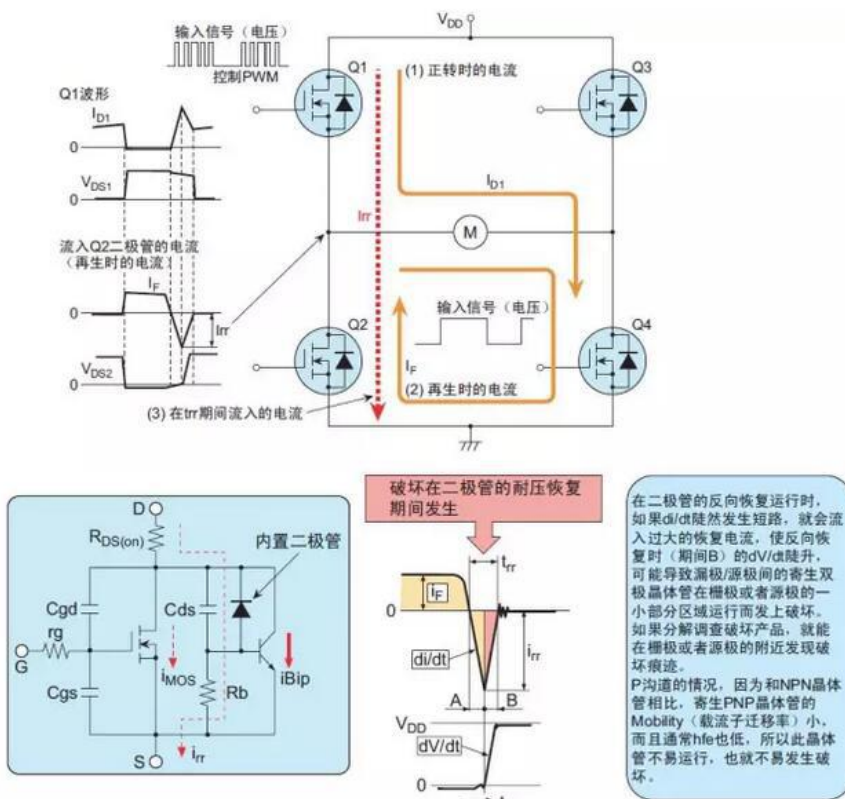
输入信号（电压）
控制PWM

Q1波形
$I_{D1}$
0
$V_{DS1}$
0

流入Q2二极管的电流（再生时的电流）
$I_F$
0
Irr
$V_{DS2}$
0

$V_{DD}$
Q1
(1) 正转时的电流
Q3
$I_{D1}$
Irr
M
Q2
输入信号（电压）
$I_F$
(2) 再生时的电流
Q4
(3) 在trr期间流入的电流

D
$R_{DS(on)}$
内置二极管
Cgd
Cds
rg
G
$I_{MOS}$
Rb
iBip
Cgs
S
$i_{rr}$

破坏在二极管的耐压恢复期间发生
$t_{rr}$
$I_F$
0
di/dt
$i_{rr}$
A
B
$V_{DD}$
dV/dt
0

在二极管的反向恢复运行时，如果di/dt陡然发生短路，就会流入过大的恢复电流，使反向恢复时（期间B）的dV/dt陡升，可能导致漏极/源极间的寄生双极晶体管在栅极或者源极的一小部分区域运行而发上破坏。如果分解调查破坏产品，就能在栅极或者源极的附近发现破坏痕迹。
P沟道的情况，因为和NPN晶体管相比，寄生PNP晶体管的Mobility（载流子迁移率）小，而且通常hfe也低，所以此晶体管不易运行，也就不易发生破坏。